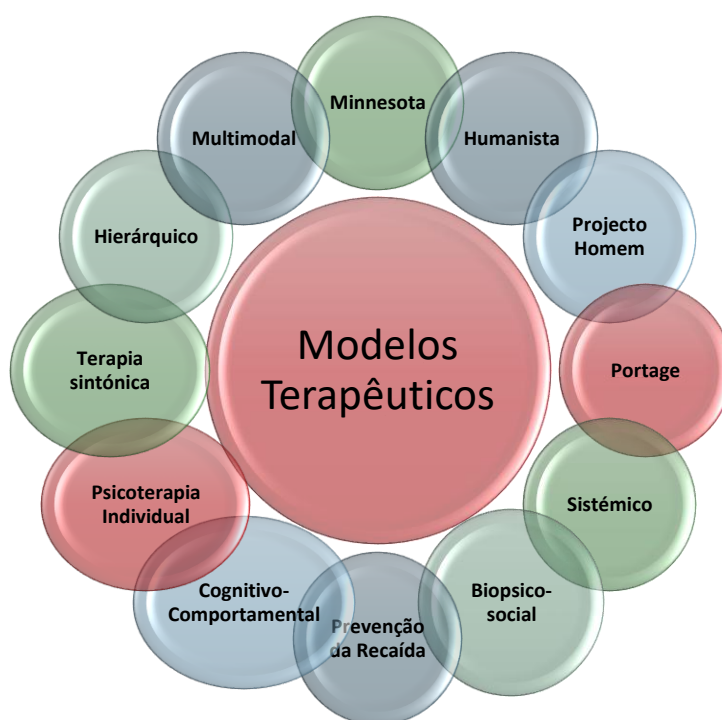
Modelos Terapêuticos

Minnesota

Humanista

Projecto Homem

Portage

Sistémico

Biopsico-social

Prevenção da Recaída

Cognitivo-Comportamental

Psicoterapia Individual

Terapia sintónica

Hierárquico

Multimodal